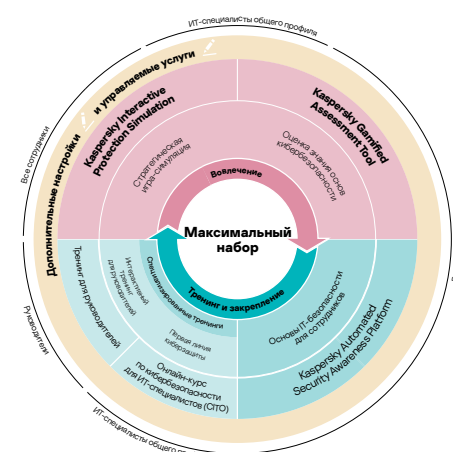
ИТ-специалисты общего профиля

Все сотрудники

Руководители

ИТ-специалисты общего профиля

Дополнительные настройки и управляемые услуги

Kaspersky Interactive Protection Simulation

Стратегическая игра-симуляция

Kaspersky Gamified Assessment Tool

Оценка знаний основ кибербезопасности

Вовлечение

Максимальный набор

Тренинг и закрепление

Специализированные тренинги

Тренинг для руководителей

Интерактивный тренинг для руководителей

Первая линия киберзащиты

Онлайн-курс по кибербезопасности для ИТ-специалистов (CITO)

Основы ИТ-безопасности для сотрудников

Kaspersky Automated Security Awareness Platform